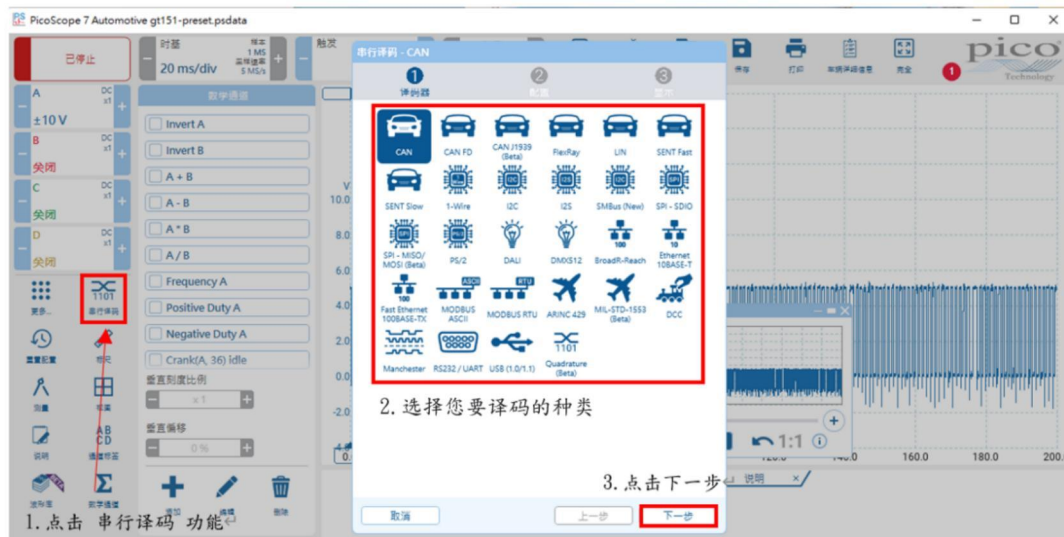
PicoScope 7 Automotive gt151-preset.psdata

已停止

时基
20 ms/div
1 MS
5 MS/s

触发

串行译码 - CAN

1 译码器
2 配置
3 显示

数学通道

A DC x1 ±10 V
B DC x1 关闭
C DC x1 关闭
D DC x1 关闭

Invert A
Invert B
A + B
A - B
A * B
A / B
Frequency A
Positive Duty A
Negative Duty A
Crank(A, 36) idle

垂直刻度比例
x 1
垂直偏移
0 %

更多...
1101 串行译码
测量
标尺
通道标签
数学通道
添加
编辑
删除

CAN
CAN FD
CAN J1939 (Beta)
FlexRay
LIN
SENT Fast
SENT Slow
1-Wire
I2C
I2S
SMBus (New)
SPI - SDIO
SPI - MISO/MOSI (Beta)
PS/2
DALI
DMX512
BroadR-Reach
Ethernet 10BASE-T
Fast Ethernet 100BASE-TX
MODBUS ASCII
MODBUS RTU
ARINC 429
MIL-STD-1553 (Beta)
DCC
Manchester
RS232 / UART
USB (1.0/1.1)
Quadrature (Beta)

2. 选择您要译码的种类

3. 点击下一步

取消
上一步
下一步

1. 点击 串行译码 功能

V
10.0
8.0
6.0
4.0
2.0
0.0
-2.0

1:1
160.0
180.0
200.0
说明

pico Technology